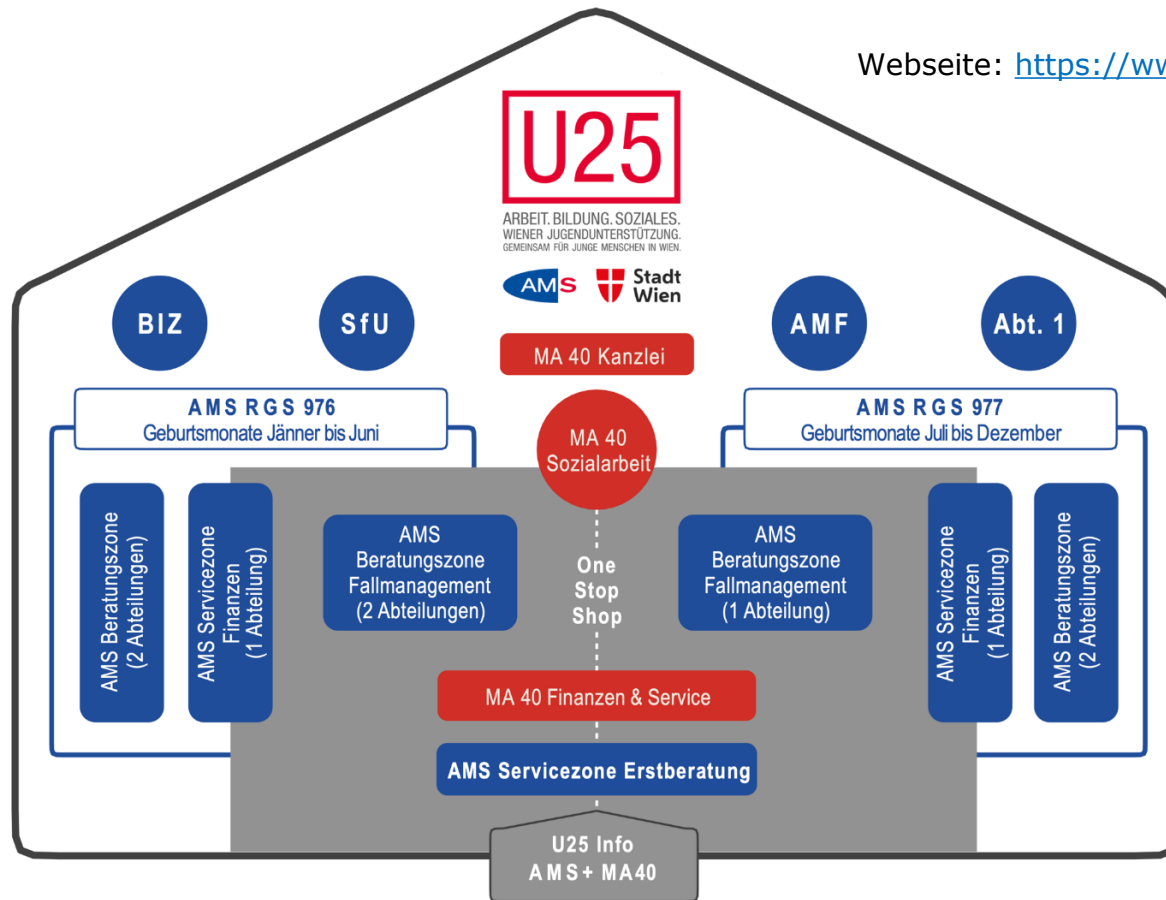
Webseite: https://ww

U25

ARBEIT. BILDUNG. SOZIALES.
WIENER JUGENDUNTERSTÜTZUNG.
GEMEINSAM FÜR JUNGE MENSCHEN IN WIEN.

AMS Stadt Wien

BIZ

SfU

AMF

Abt. 1

MA 40 Kanzlei

AMS RGS 976
Geburtsmonate Jänner bis Juni

AMS RGS 977
Geburtsmonate Juli bis Dezember

MA 40 Sozialarbeit

AMS Beratungszone (2 Abteilungen)

AMS Servicezone Finanzen (1 Abteilung)

AMS Beratungszone Fallmanagement (2 Abteilungen)

One Stop Shop

AMS Beratungszone Fallmanagement (1 Abteilung)

AMS Servicezone Finanzen (1 Abteilung)

AMS Beratungszone (2 Abteilungen)

MA 40 Finanzen & Service

AMS Servicezone Erstberatung

U25 Info
AMS+ MA40